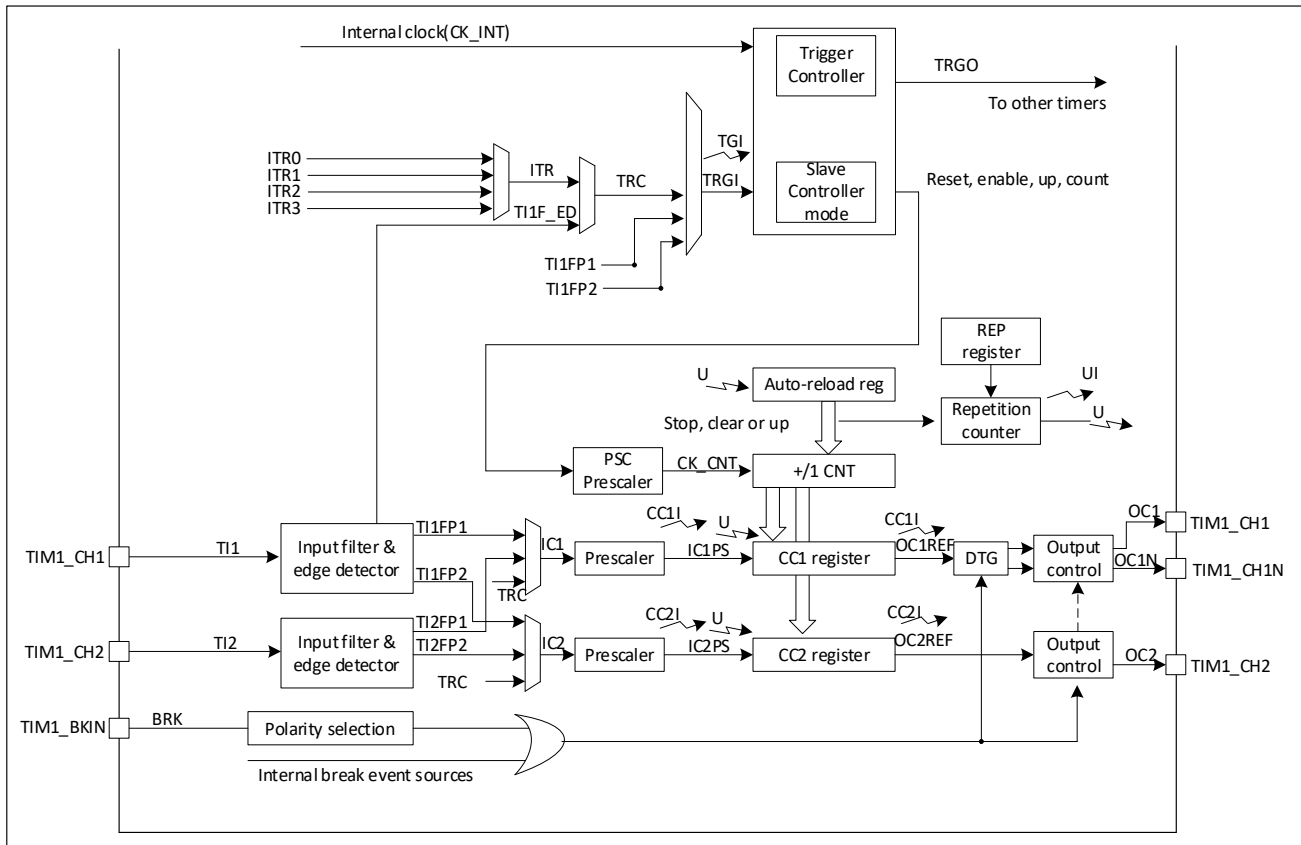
Internal clock(CK_INT)

Trigger Controller

TRGO

To other timers

TGI

ITR0
ITR1
ITR2
ITR3

ITR

TRC

TRGI

Slave Controller mode

Reset, enable, up, count

TI1F_ED

TI1FP1

TI1FP2

REP register

U

Auto-reload reg

UI

Stop, clear or up

Repetition counter

U

PSC Prescaler

CK_CNT

+/1 CNT

TI1FP1

CC1I

U

CC1I

OC1

TIM1_CH1

TI1

Input filter & edge detector

IC1

Prescaler

IC1PS

CC1 register

OC1REF

DTG

Output control

OC1N

TIM1_CH1N

TI1FP2

TRC

TI2FP1

CC2I

U

CC2I

TIM1_CH2

TI2

Input filter & edge detector

TI2FP2

IC2

Prescaler

IC2PS

CC2 register

OC2REF

Output control

OC2

TIM1_CH2

TRC

TIM1_BKIN

BRK

Polarity selection

Internal break event sources